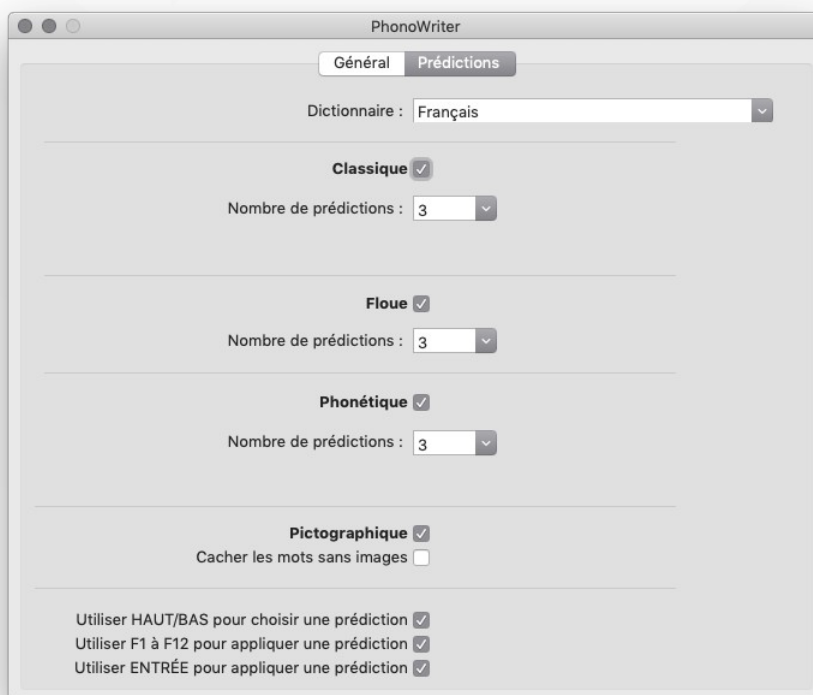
PhonoWriter

Général Prédictions

Dictionnaire : Français

Classique

Nombre de prédictions : 3

Floue

Nombre de prédictions : 3

Phonétique

Nombre de prédictions : 3

Pictographique

Cacher les mots sans images

Utiliser HAUT/BAS pour choisir une prédiction

Utiliser F1 à F12 pour appliquer une prédiction

Utiliser ENTRÉE pour appliquer une prédiction